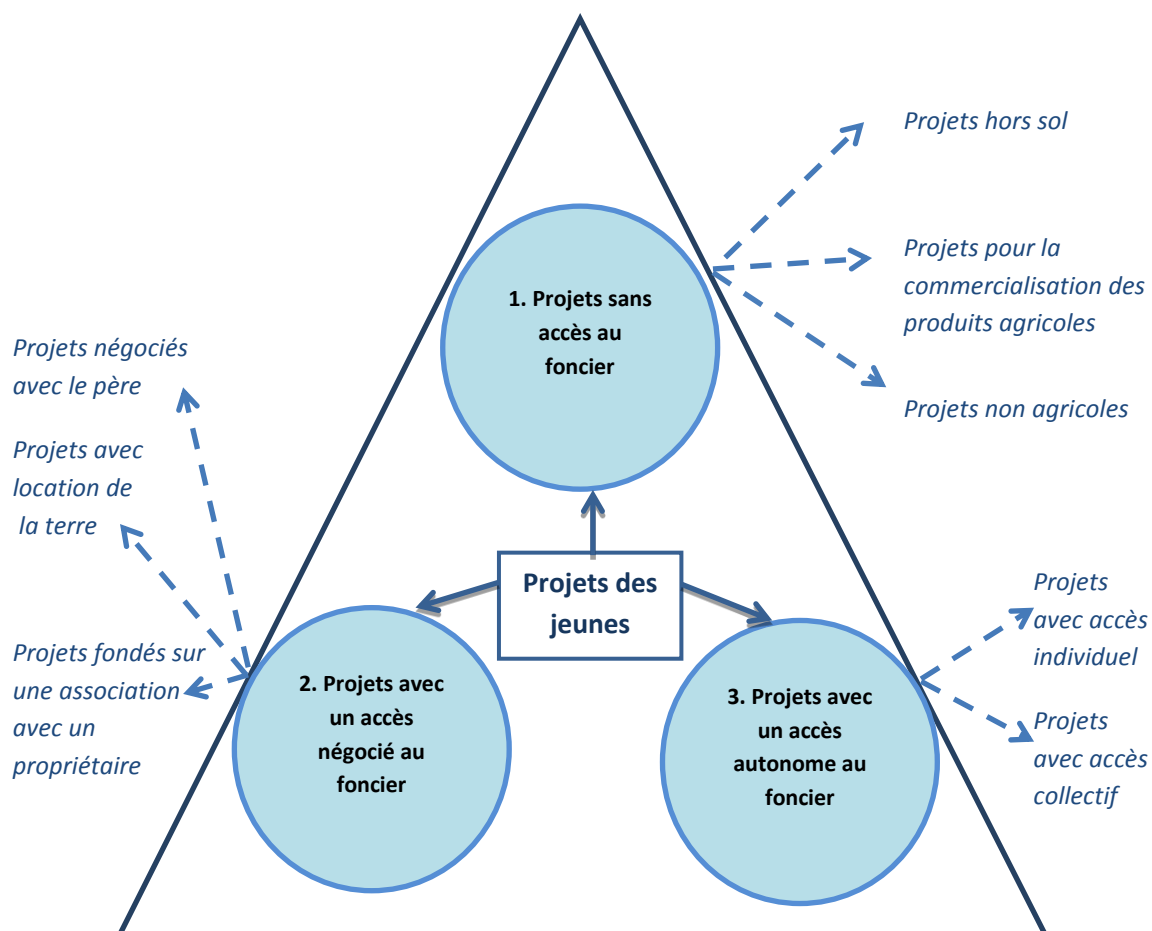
Projets hors sol

Projets pour la commercialisation des produits agricoles

Projets non agricoles

1. Projets sans accès au foncier

Projets négociés avec le père

Projets avec location de la terre

Projets fondés sur une association avec un propriétaire

Projets des jeunes

2. Projets avec un accès négocié au foncier

3. Projets avec un accès autonome au foncier

Projets avec accès individuel

Projets avec accès collectif